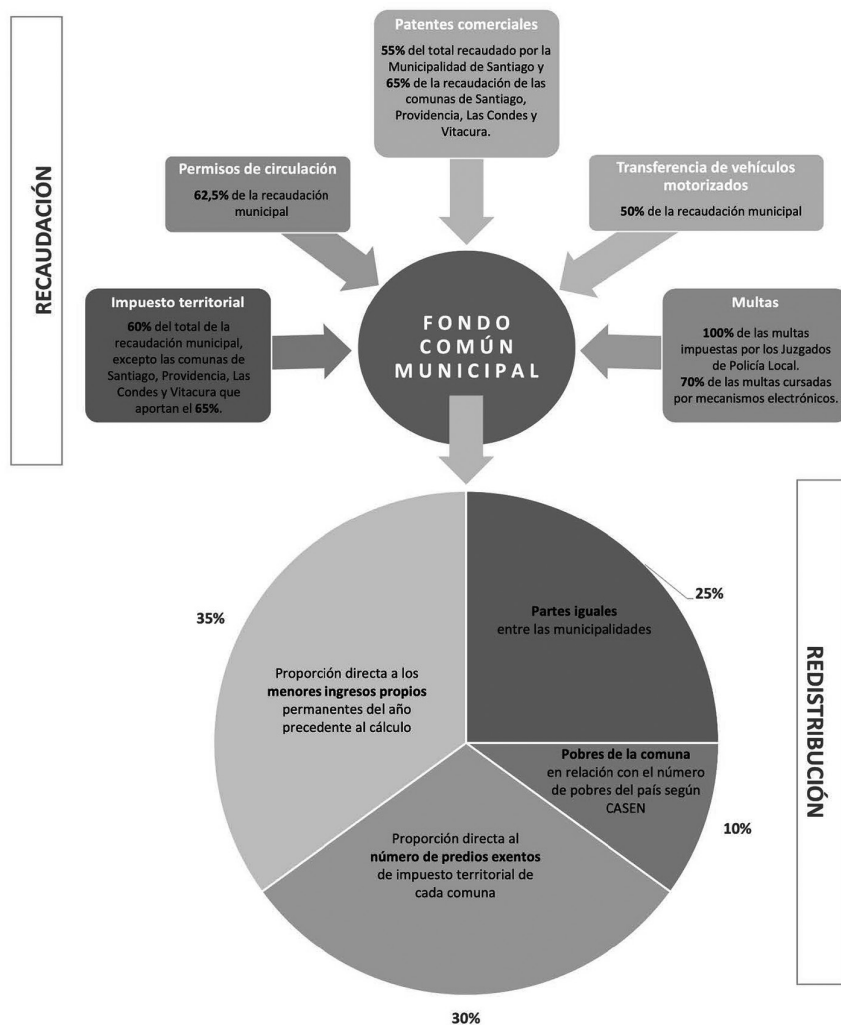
RECAUDACIÓN

Patentes comerciales
55% del total recaudado por la Municipalidad de Santiago y 65% de la recaudación de las comunas de Santiago, Providencia, Las Condes y Vitacura.

Permisos de circulación
62,5% de la recaudación municipal

Transferencia de vehículos motorizados
50% de la recaudación municipal

Impuesto territorial
60% del total de la recaudación municipal, excepto las comunas de Santiago, Providencia, Las Condes y Vitacura que aportan el 65%.

FONDO COMÚN MUNICIPAL

Multas
100% de las multas impuestas por los Juzgados de Policía Local.
70% de las multas cursadas por mecanismos electrónicos.

REDISTRIBUCIÓN

25%
Partes iguales
entre las municipalidades

35%
Proporción directa a los menores ingresos propios permanentes del año precedente al cálculo

Pobres de la comuna
en relación con el número de pobres del país según CASEN

10%

Proporción directa al número de predios exentos de impuesto territorial de cada comuna

30%